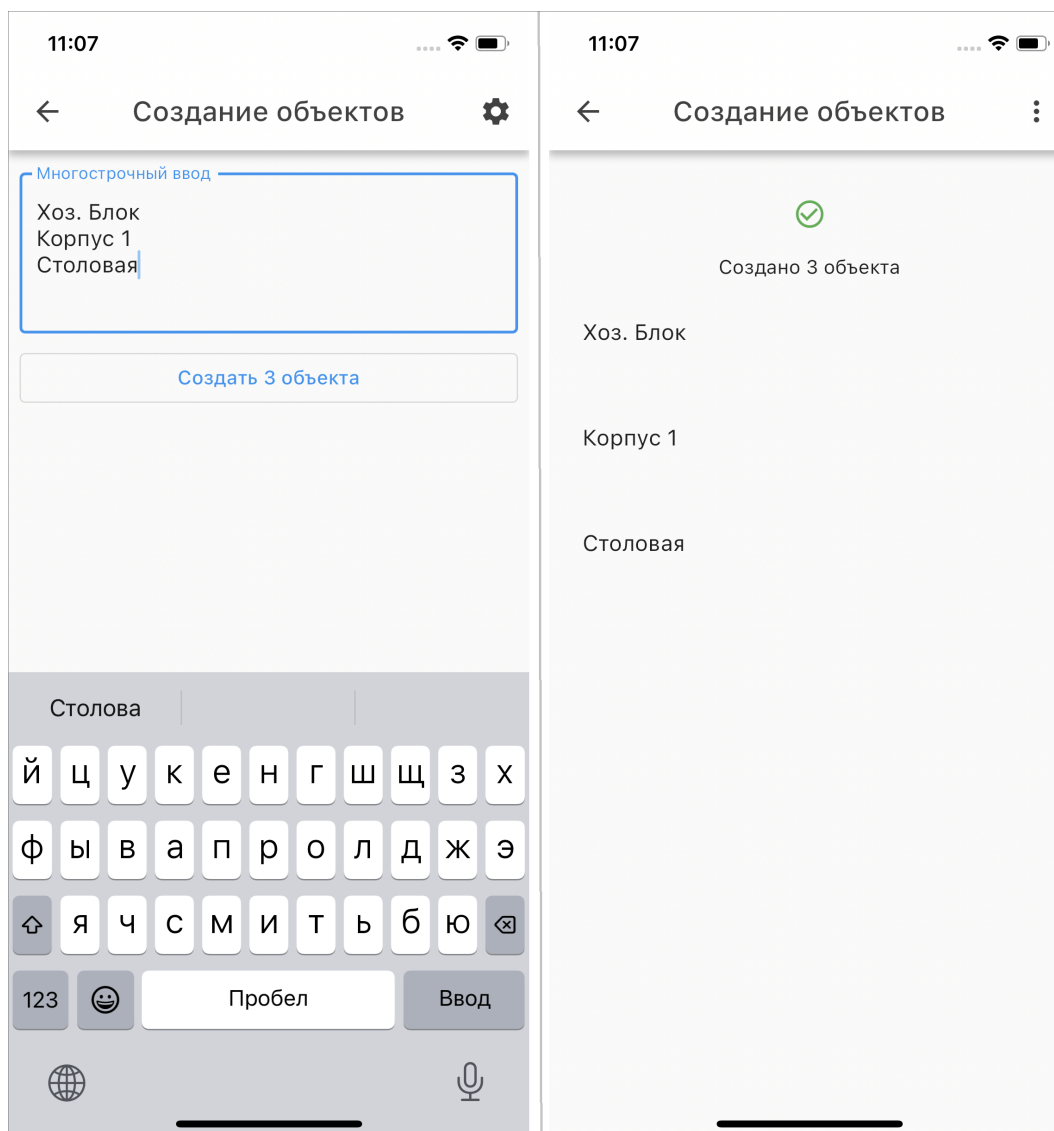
11:07

Создание объектов

Многострочный ввод

Хоз. Блок
Корпус 1
Столовая

Создать 3 объекта

Столова

й ц у к е н г ш щ з х

ф ы в а п р о л д ж э

я ч с м и т ь б ю

123 Пробел Ввод

11:07

Создание объектов

Создано 3 объекта

Хоз. Блок

Корпус 1

Столовая